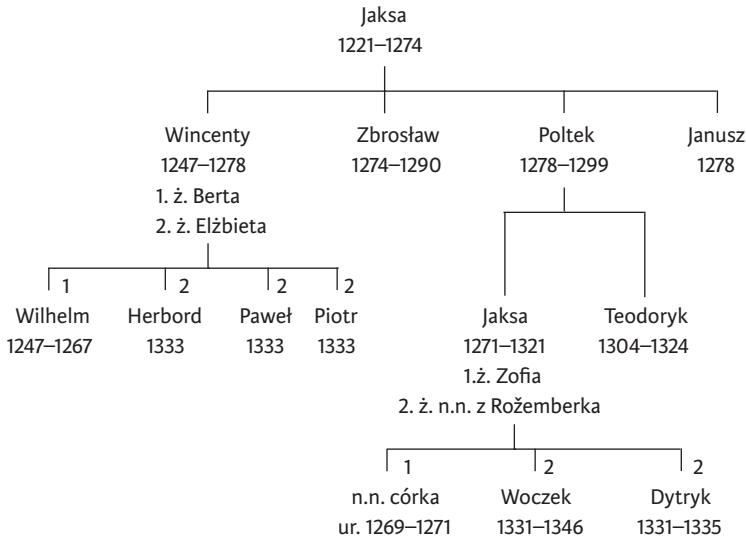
Jaksa
1221–1274

Wincenty
1247–1278
1. ż. Berta
2. ż. Elżbieta

Zbrosław
1274–1290

Poltek
1278–1299

Janusz
1278

1
Wilhelm
1247–1267

2
Herbord
1333

2
Paweł
1333

2
Piotr
1333

Jaksa
1271–1321
1.ż. Zofia
2. ż. n.n. z Rożemberka

Teodoryk
1304–1324

1
n.n. córka
ur. 1269–1271

2
Woczek
1331–1346

2
Dytryk
1331–1335